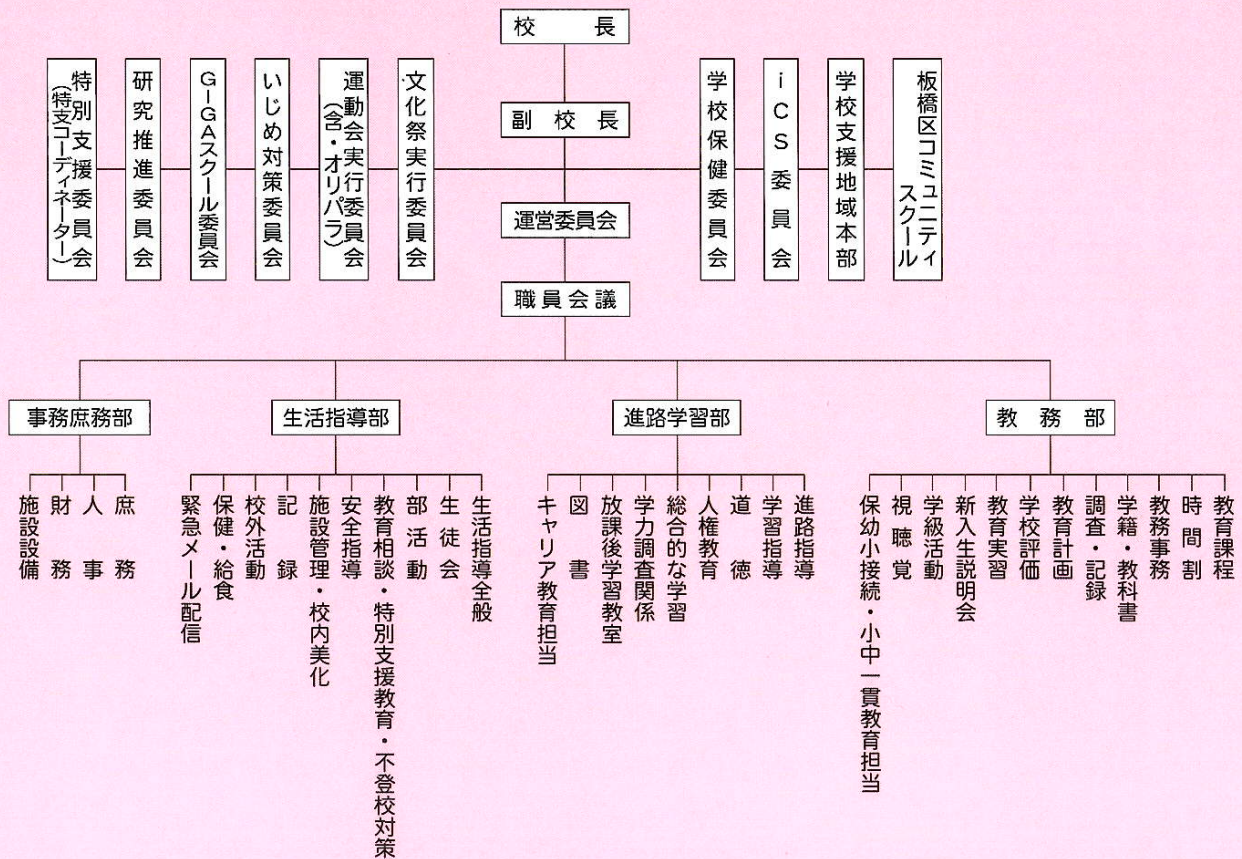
校長

副校長

運営委員会

職員会議

特別支援委員会（特支コーディネーター）
研究推進委員会
GIGAスクール委員会
いじめ対策委員会
運動会実行委員会（含・オリパラ）
文化祭実行委員会

学校保健委員会
iCS委員会
学校支援地域本部
板橋区コミュニティスクール

事務庶務部
庶務
人事
財務
施設設備

生活指導部
生活指導全般
生徒会
部活動
教育相談・特別支援教育・不登校対策
安全指導
施設管理・校内美化
記録
校外活動
保健・給食
緊急メール配信

進路学習部
進路指導
学習指導
道徳
人権教育
総合的な学習
学力調査関係
放課後学習教室
図書
キャリア教育担当

教務部
教育課程
時間割
教務事務
学籍・教科書
調査・記録
教育計画
学校評価
教育実習
新入生説明会
学級活動
視聴覚
保幼小接続・小中一貫教育担当